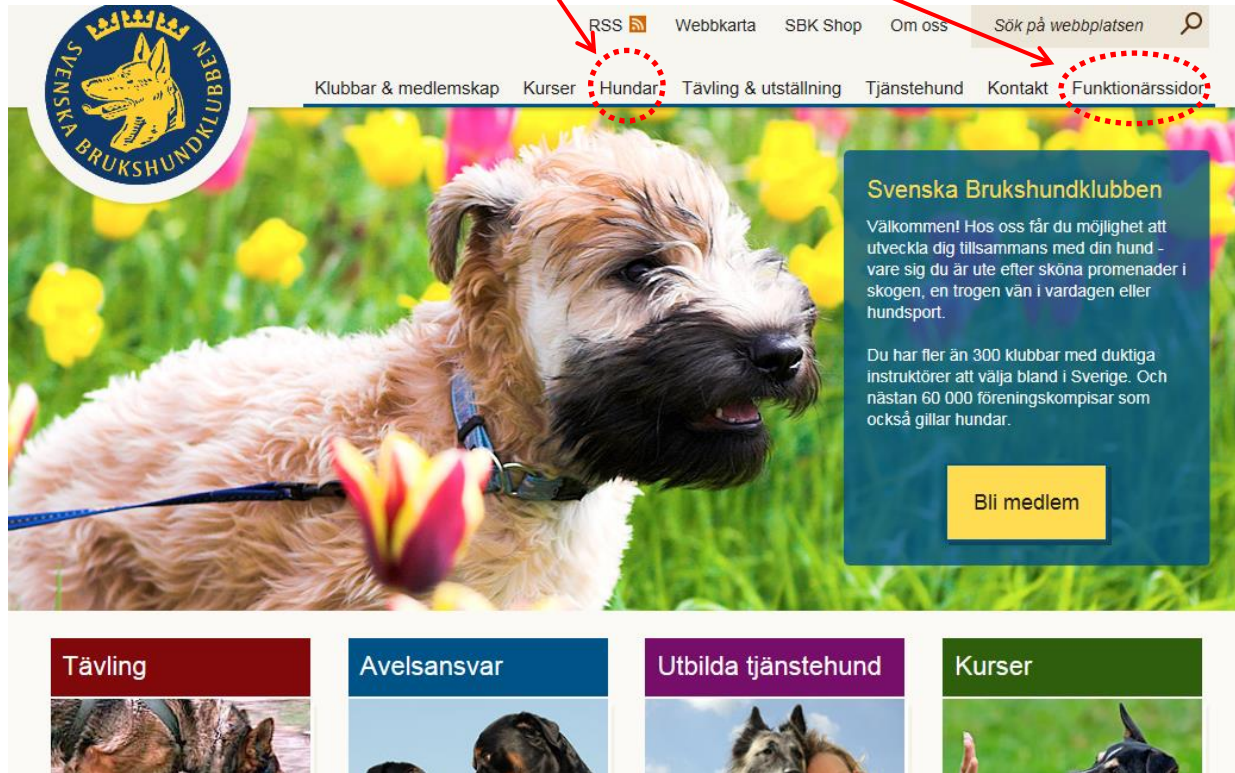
SVENSKA BRUKSHUNDKLUBBEN

RSS Webbkarta SBK Shop Om oss Sök på webbplatsen

Klubbar & medlemskap Kurser Hundar Tävling & utställning Tjänstehund Kontakt Funktionärssidor

Svenska Brukshundklubben

Välkommen! Hos oss får du möjlighet att utveckla dig tillsammans med din hund - vare sig du är ute efter sköna promenader i skogen, en trogen vän i vardagen eller hundsport.

Du har fler än 300 klubbar med duktiga instruktörer att välja bland i Sverige. Och nästan 60 000 föreningskompisar som också gillar hundar.

Bli medlem

Tävling

Avelsansvar

Utbilda tjänstehund

Kurser